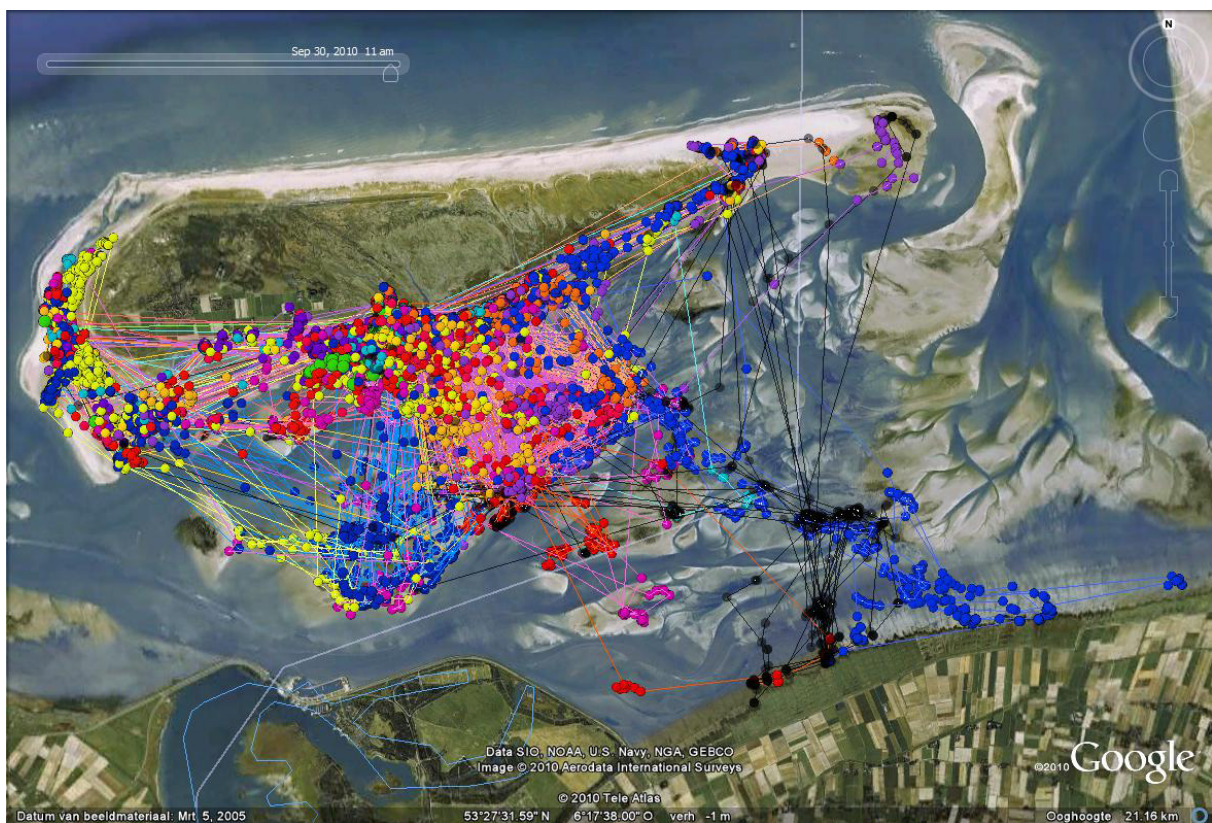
Sep 30, 2010 11 am

N

Data SIO, NOAA, U.S. Navy, NGA, GEBCO
Image © 2010 Aerodata International Surveys
© 2010 Tele Atlas

©2010 Google

Datum van beeldmateriaal: Mrt. 5, 2005 53°27'31.59" N 6°17'38.00" O verh -1 m Ooghoogte 21.16 km